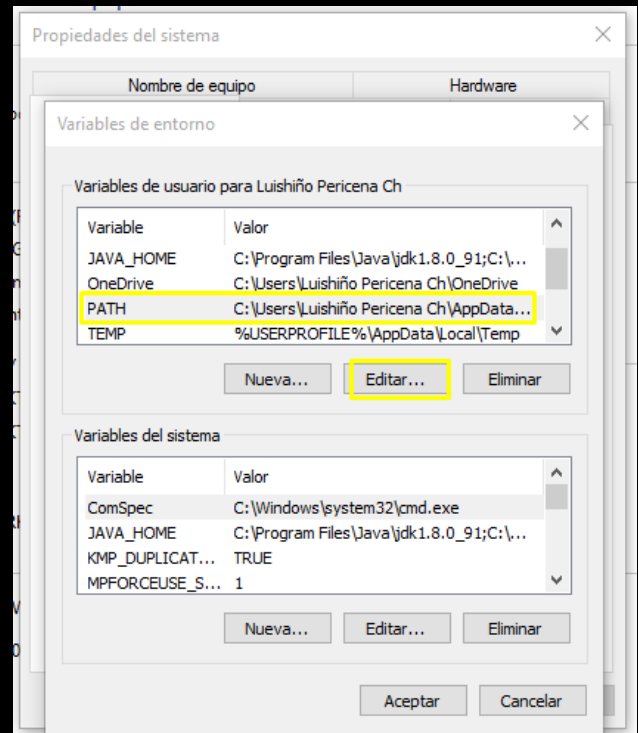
Propiedades del sistema

Nombre de equipo | Hardware

Variables de entorno

Variables de usuario para Luishiño Pericena Ch

| Variable | Valor |
|---|---|
| JAVA_HOME | C:\Program Files\Java\jdk1.8.0_91;C:\... |
| OneDrive | C:\Users\Luishiño Pericena Ch\OneDrive |
| PATH | C:\Users\Luishiño Pericena Ch\AppData... |
| TEMP | %USERPROFILE%\AppData\Local\Temp |

Nueva... Editar... Eliminar

Variables del sistema

| Variable | Valor |
|---|---|
| ComSpec | C:\Windows\system32\cmd.exe |
| JAVA_HOME | C:\Program Files\Java\jdk1.8.0_91;C:\... |
| KMP_DUPLICAT... | TRUE |
| MPFORCEUSE_S... | 1 |

Nueva... Editar... Eliminar

Aceptar Cancelar